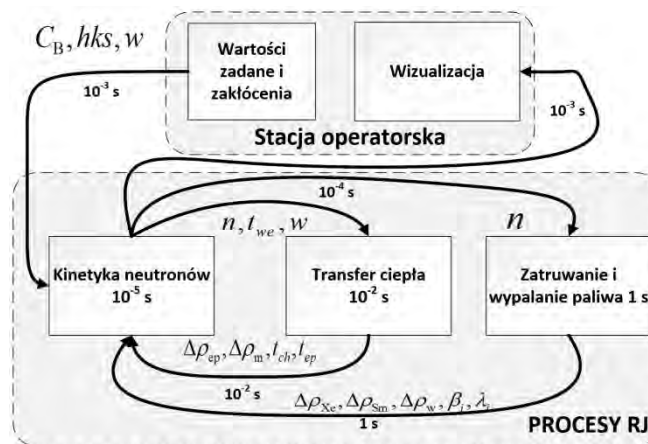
$C_{\mathrm{B}}, hks, w$

$10^{-3}$ s

Wartości zadane i zakłócenia

Wizualizacja

$10^{-3}$ s

Stacja operatorska

$10^{-4}$ s

$n, t_{we}, w$

$n$

Kinetyka neutronów $10^{-5}$ s

Transfer ciepła $10^{-2}$ s

Zatruwanie i wypalanie paliwa 1 s

$\Delta\rho_{\mathrm{ep}}, \Delta\rho_{\mathrm{m}}, t_{ch}, t_{ep}$

$10^{-2}$ s

$\Delta\rho_{\mathrm{Xe}}, \Delta\rho_{\mathrm{Sm}}, \Delta\rho_{\mathrm{w}}, \beta_{\mathrm{i}}, \lambda_{\mathrm{i}}$

1 s

PROCESY RJ